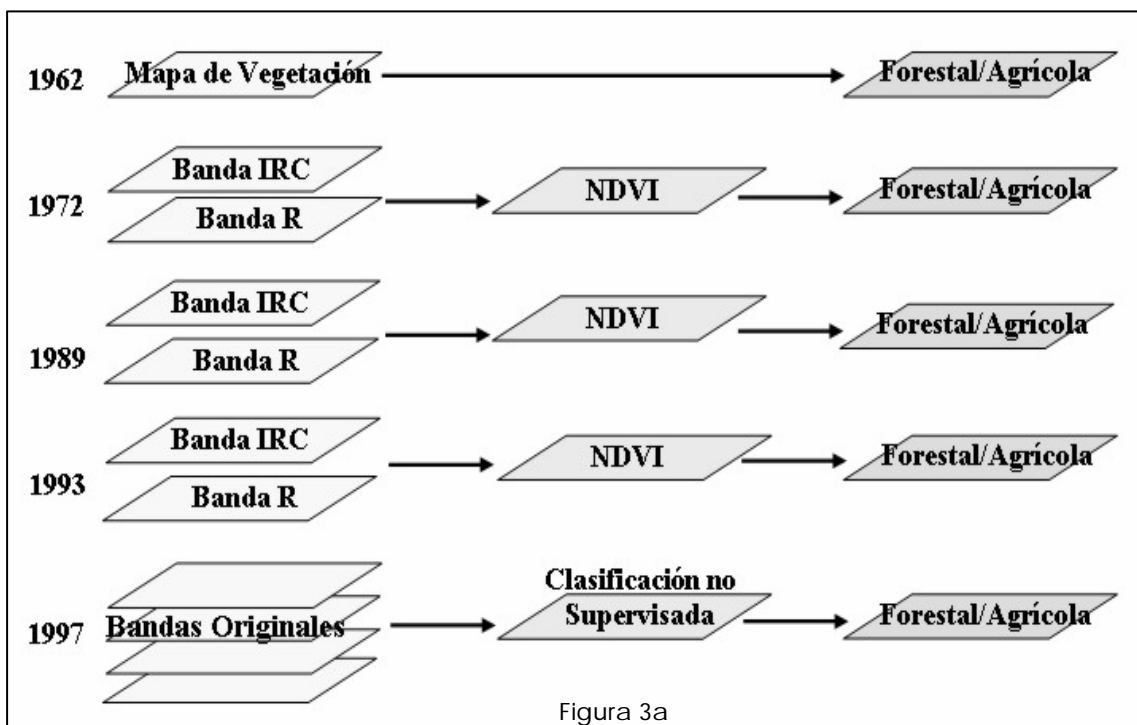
1962 Mapa de Vegetación Forestal/Agrícola

1972 Banda IRC Banda R NDVI Forestal/Agrícola

1989 Banda IRC Banda R NDVI Forestal/Agrícola

1993 Banda IRC Banda R NDVI Forestal/Agrícola

1997 Bandas Originales Clasificación no Supervisada Forestal/Agrícola

Figura 3a